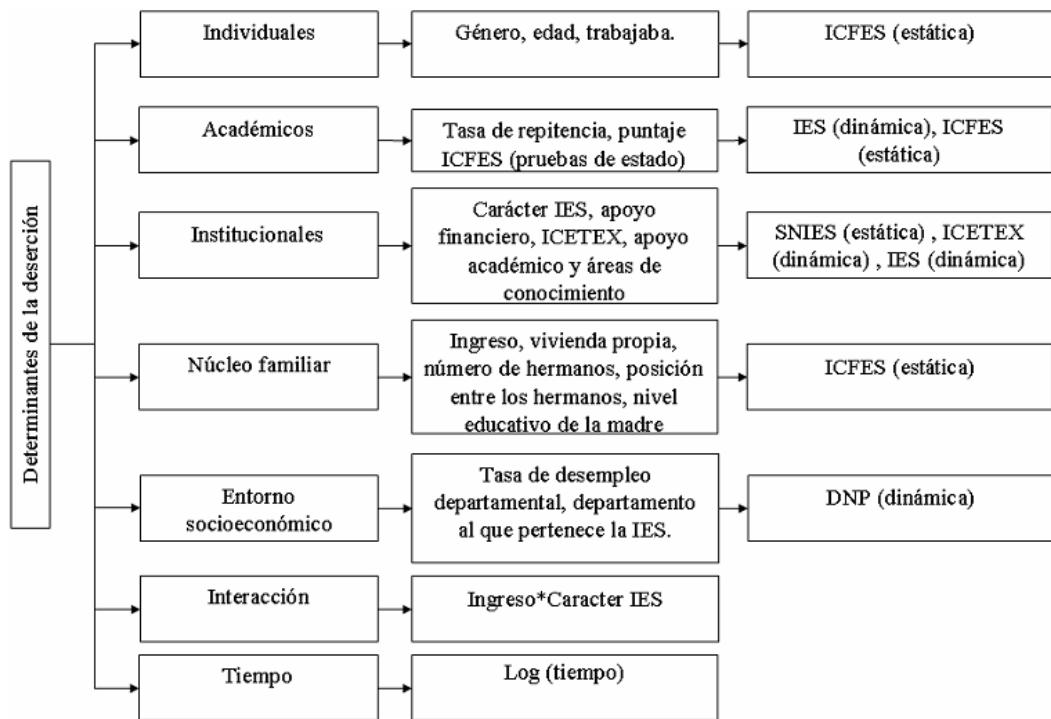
Determinantes de la deserción

Individuales

Género, edad, trabajaba.

ICFES (estática)

Académicos

Tasa de repitencia, puntaje ICFES (pruebas de estado)

IES (dinámica), ICFES (estática)

Institucionales

Carácter IES, apoyo financiero, ICETEX, apoyo académico y áreas de conocimiento

SNIES (estática) , ICETEX (dinámica) , IES (dinámica)

Núcleo familiar

Ingreso, vivienda propia, número de hermanos, posición entre los hermanos, nivel educativo de la madre

ICFES (estática)

Entorno socioeconómico

Tasa de desempleo departamental, departamento al que pertenece la IES.

DNP (dinámica)

Interacción

Ingreso*Caracter IES

Tiempo

Log (tiempo)